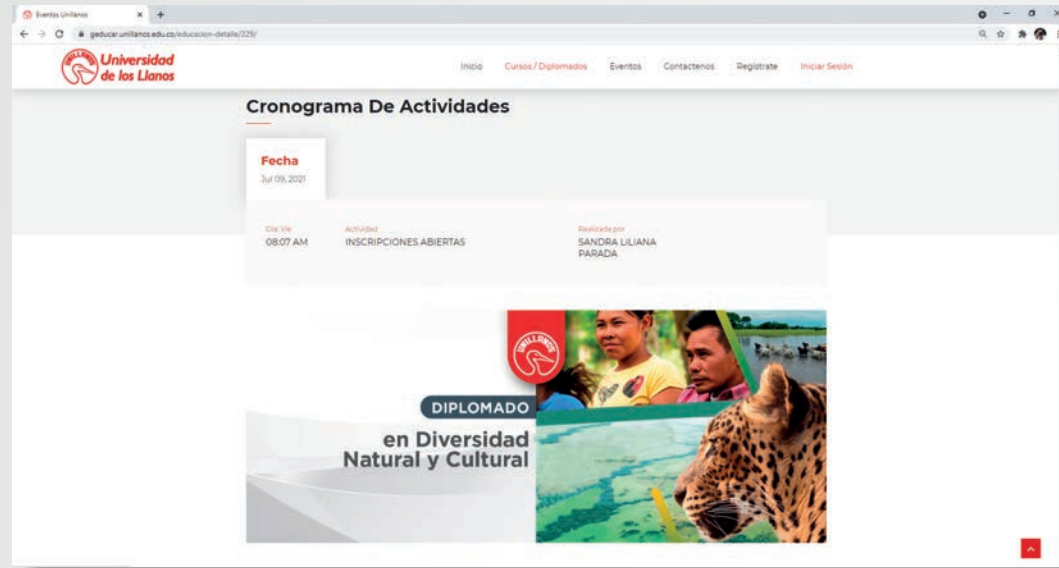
Eventos Unillanos

geducar.unillanos.edu.co/educacion-detalle/229/

UNILLANOS Universidad de los Llanos

Inicio Cursos / Diplomados Eventos Contactenos Registrate Iniciar Sesión

Cronograma De Actividades

Fecha
Jul 09, 2021

Dia: Vie
08:07 AM

Actividad
INSCRIPCIONES ABIERTAS

Realizado por
SANDRA LILIANA PARADA

UNILLANOS

DIPLOMADO
en Diversidad Natural y Cultural